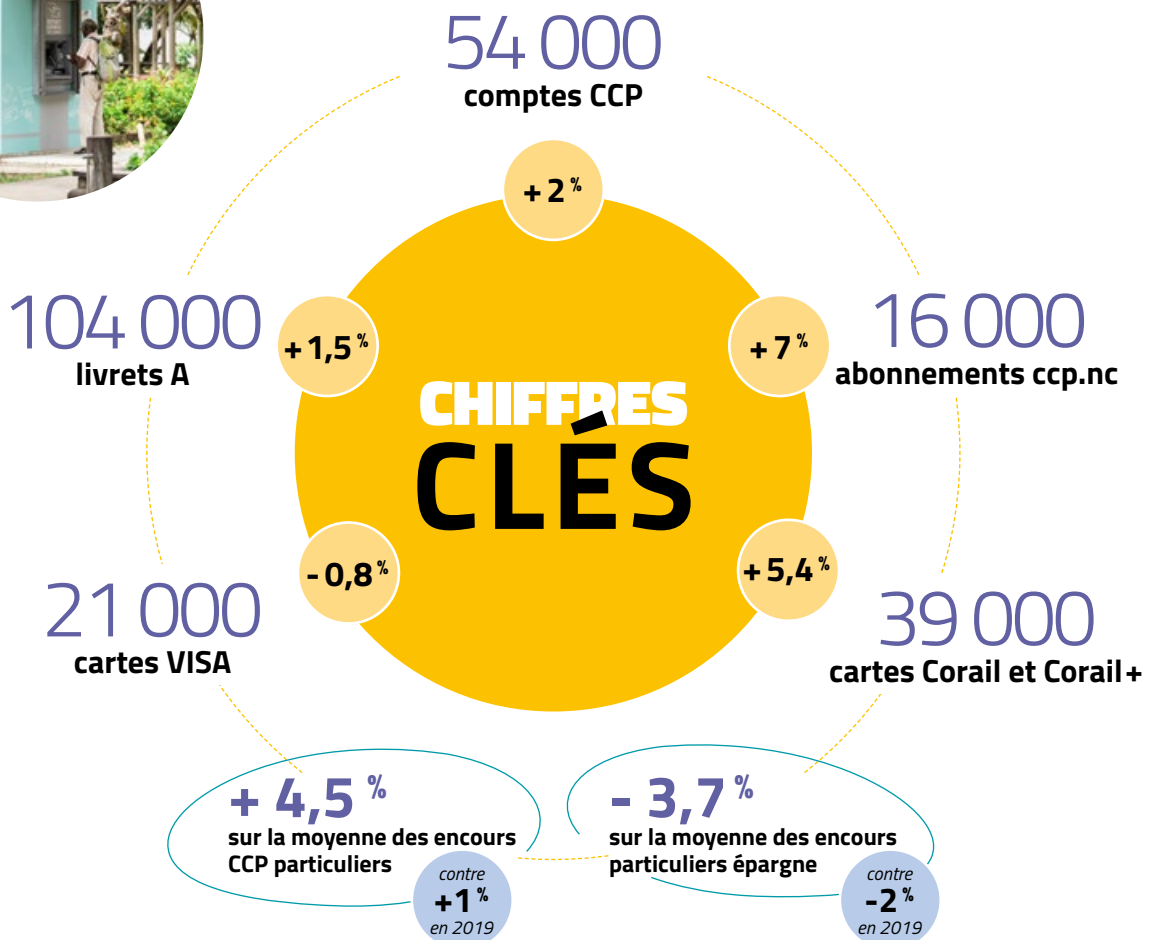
54 000
comptes CCP

+ 2 %

104 000
livrets A

+ 1,5 %

16 000
abonnements ccp.nc

+ 7 %

CHIFFRES
CLÉS

- 0,8 %

+ 5,4 %

21 000
cartes VISA

39 000
cartes Corail et Corail +

+ 4,5 %
sur la moyenne des encours CCP particuliers

contre
+1 %
en 2019

- 3,7 %
sur la moyenne des encours particuliers épargne

contre
-2 %
en 2019